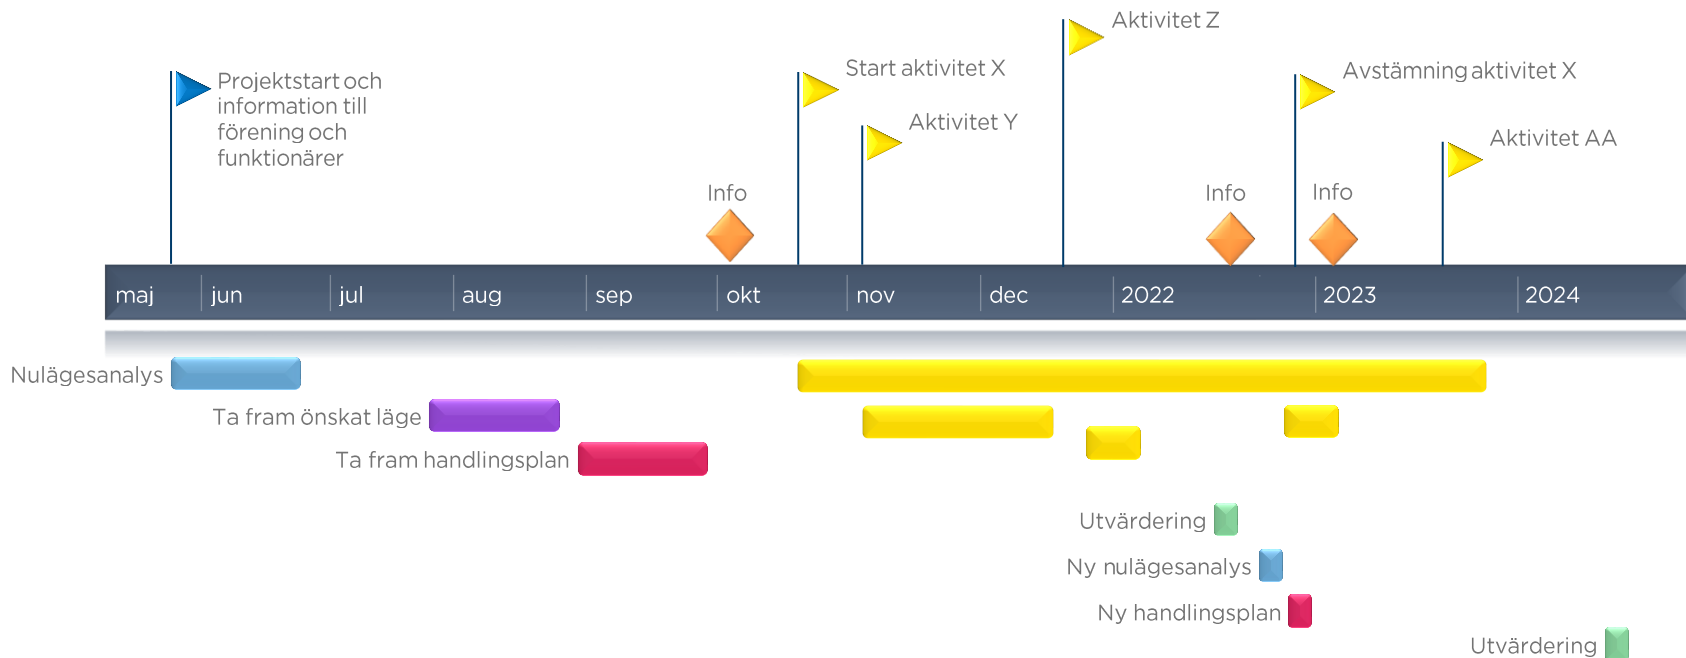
Aktivitet Z

Projektstart och information till förening och funktionärer

Start aktivitet X

Avstämning aktivitet X

Aktivitet Y

Aktivitet AA

Info

Info

Info

maj jun jul aug sep okt nov dec 2022 2023 2024

Nulägesanalys

Ta fram önskat läge

Ta fram handlingsplan

Utvärdering

Ny nulägesanalys

Ny handlingsplan

Utvärdering